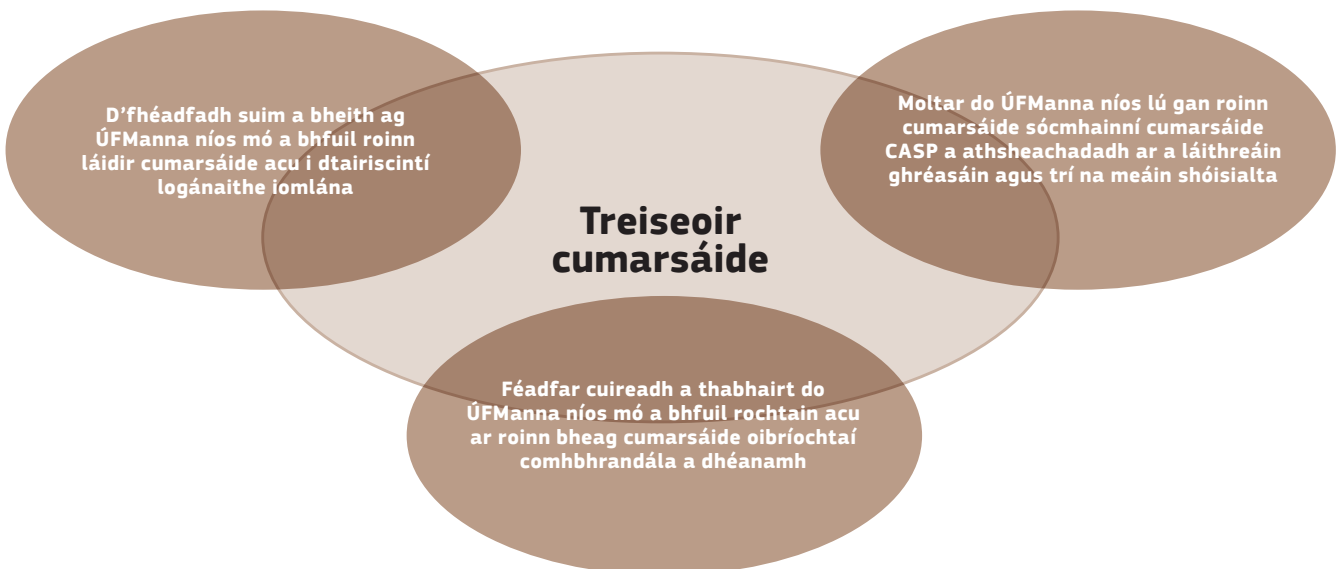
D’fhéadfadh suim a bheith ag ÚFManna níos mó a bhfuil roinn láidir cumarsáide acu i dtairiscintí logánaithe iomlána

Moltar do ÚFManna níos lú gan roinn cumarsáide sócmhainní cumarsáide CASP a athsheachadadh ar a láithreáin ghréasáin agus trí na meáin shóisialta

Treiseoir cumarsáide

Féadfar cuireadh a thabhairt do ÚFManna níos mó a bhfuil rochtain acu ar roinn bheag cumarsáide oibríochtaí comhbhrandála a dhéanamh